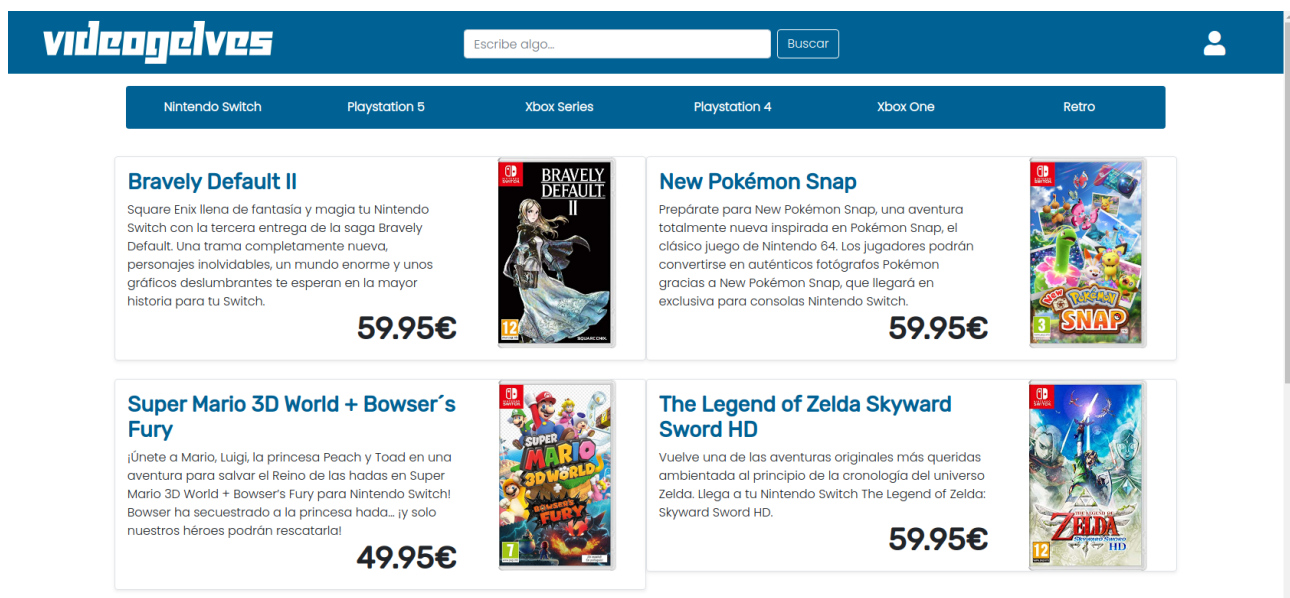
videogelves

Escribe algo...

Buscar

Nintendo Switch

Playstation 5

Xbox Series

Playstation 4

Xbox One

Retro

Bravely Default II

Square Enix llena de fantasía y magia tu Nintendo Switch con la tercera entrega de la saga Bravely Default. Una trama completamente nueva, personajes inolvidables, un mundo enorme y unos gráficos deslumbrantes te esperan en la mayor historia para tu Switch.

59.95€

NINTENDO SWITCH

BRAVELY DEFAULT II

12

SQUARE ENIX

New Pokémon Snap

Prepárate para New Pokémon Snap, una aventura totalmente nueva inspirada en Pokémon Snap, el clásico juego de Nintendo 64. Los jugadores podrán convertirse en auténticos fotógrafos Pokémon gracias a New Pokémon Snap, que llegará en exclusiva para consolas Nintendo Switch.

59.95€

NINTENDO SWITCH

New POKéMON SNAP

3

Super Mario 3D World + Bowser´s Fury

¡Únete a Mario, Luigi, la princesa Peach y Toad en una aventura para salvar el Reino de las hadas en Super Mario 3D World + Bowser's Fury para Nintendo Switch! Bowser ha secuestrado a la princesa hada... ¡y solo nuestros héroes podrán rescatarla!

49.95€

NINTENDO SWITCH

SUPER MARIO 3D WORLD + BOWSER'S FURY

7

The Legend of Zelda Skyward Sword HD

Vuelve una de las aventuras originales más queridas ambientada al principio de la cronología del universo Zelda. Llega a tu Nintendo Switch The Legend of Zelda: Skyward Sword HD.

59.95€

NINTENDO SWITCH

THE LEGEND OF ZELDA Skyward Sword HD

12